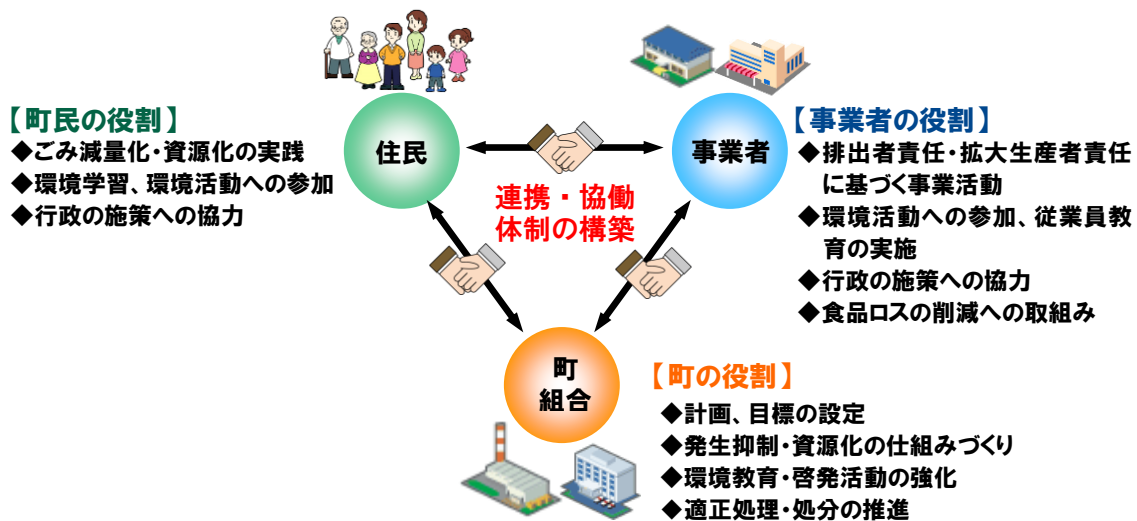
【町民の役割】
◆ごみ減量化・資源化の実践
◆環境学習、環境活動への参加
◆行政の施策への協力

住民

事業者

【事業者の役割】
◆排出者責任・拡大生産者責任に基づく事業活動
◆環境活動への参加、従業員教育の実施
◆行政の施策への協力
◆食品ロスの削減への取組み

連携・協働
体制の構築

町
組合

【町の役割】
◆計画、目標の設定
◆発生抑制・資源化の仕組みづくり
◆環境教育・啓発活動の強化
◆適正処理・処分の推進